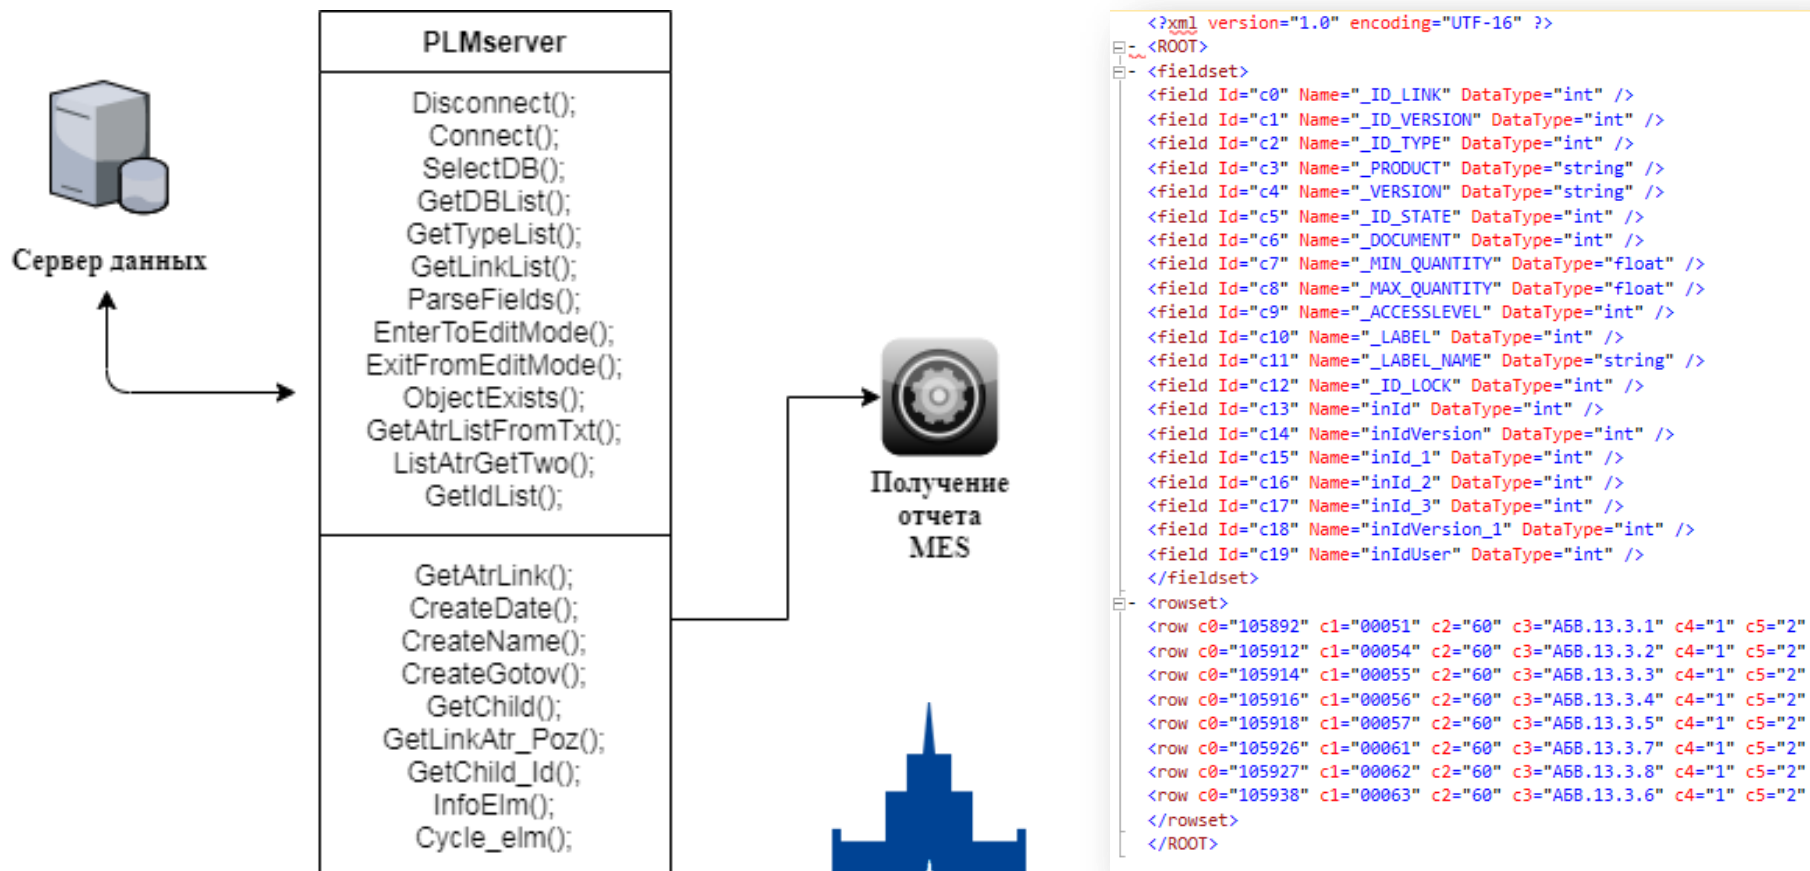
Сервер данных

PLMserver

Disconnect();
Connect();
SelectDB();
GetDBList();
GetTypeList();
GetLinkList();
ParseFields();
EnterToEditMode();
ExitFromEditMode();
ObjectExists();
GetAtrListFromTxt();
ListAtrGetTwo();
GetIdList();

GetAtrLink();
CreateDate();
CreateName();
CreateGotov();
GetChild();
GetLinkAtr_Poz();
GetChild_Id();
InfoElm();
Cycle_elm();

Получение отчета MES

<?xml version="1.0" encoding="UTF-16" ?>
<ROOT>
<fieldset>
<field Id="c0" Name="_ID_LINK" DataType="int" />
<field Id="c1" Name="_ID_VERSION" DataType="int" />
<field Id="c2" Name="_ID_TYPE" DataType="int" />
<field Id="c3" Name="_PRODUCT" DataType="string" />
<field Id="c4" Name="_VERSION" DataType="string" />
<field Id="c5" Name="_ID_STATE" DataType="int" />
<field Id="c6" Name="_DOCUMENT" DataType="int" />
<field Id="c7" Name="_MIN_QUANTITY" DataType="float" />
<field Id="c8" Name="_MAX_QUANTITY" DataType="float" />
<field Id="c9" Name="_ACCESSLEVEL" DataType="int" />
<field Id="c10" Name="_LABEL" DataType="int" />
<field Id="c11" Name="_LABEL_NAME" DataType="string" />
<field Id="c12" Name="_ID_LOCK" DataType="int" />
<field Id="c13" Name="inId" DataType="int" />
<field Id="c14" Name="inIdVersion" DataType="int" />
<field Id="c15" Name="inId_1" DataType="int" />
<field Id="c16" Name="inId_2" DataType="int" />
<field Id="c17" Name="inId_3" DataType="int" />
<field Id="c18" Name="inIdVersion_1" DataType="int" />
<field Id="c19" Name="inIdUser" DataType="int" />
</fieldset>
<rowset>
<row c0="105892" c1="00051" c2="60" c3="АБВ.13.3.1" c4="1" c5="2"
<row c0="105912" c1="00054" c2="60" c3="АБВ.13.3.2" c4="1" c5="2"
<row c0="105914" c1="00055" c2="60" c3="АБВ.13.3.3" c4="1" c5="2"
<row c0="105916" c1="00056" c2="60" c3="АБВ.13.3.4" c4="1" c5="2"
<row c0="105918" c1="00057" c2="60" c3="АБВ.13.3.5" c4="1" c5="2"
<row c0="105926" c1="00061" c2="60" c3="АБВ.13.3.7" c4="1" c5="2"
<row c0="105927" c1="00062" c2="60" c3="АБВ.13.3.8" c4="1" c5="2"
<row c0="105938" c1="00063" c2="60" c3="АБВ.13.3.6" c4="1" c5="2"
</rowset>
</ROOT>